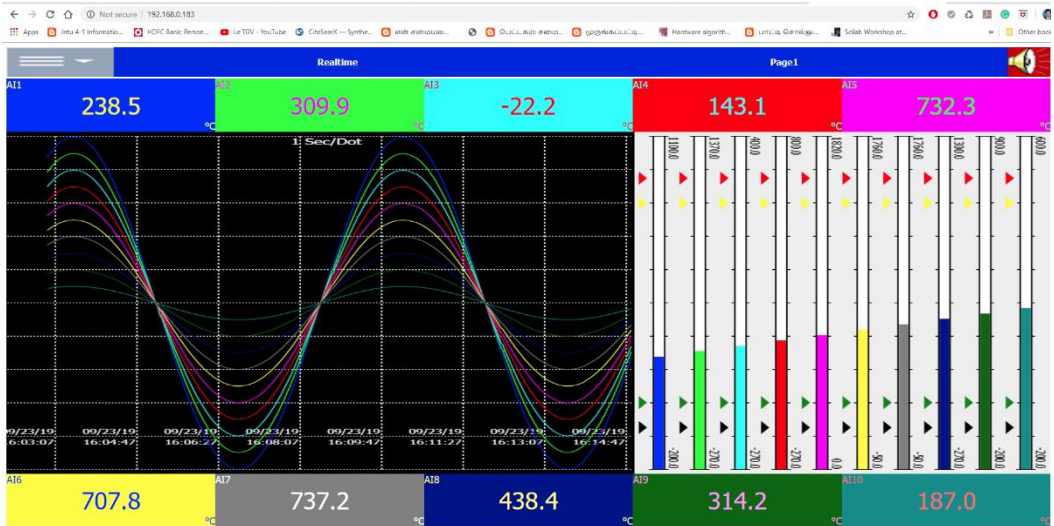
Not secure | 192.168.0.183

Apps Intu 4-1 Informatio... HDFC Bank Person... Le TGV - YouTube CiteSeerX — Synthe... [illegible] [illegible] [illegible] Hardware algorith... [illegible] Scilab Workshop at... Other book

Realtime Page1

AI1 238.5 °C
AI2 309.9 °C
AI3 -22.2 °C
AI4 143.1 °C
AI5 732.3 °C

1 Sec/Dot

09/23/19 16:03:07
09/23/19 16:04:47
09/23/19 16:06:27
09/23/19 16:08:07
09/23/19 16:09:47
09/23/19 16:11:27
09/23/19 16:13:07
09/23/19 16:14:47

1100.0 1370.0 400.0 800.0 1820.0 1760.0 1760.0 1300.0 900.0 600.0

-200.0 -270.0 -270.0 -270.0 0.0 -50.0 -50.0 -270.0 -200.0 -200.0

AI6 707.8 °C
AI7 737.2 °C
AI8 438.4 °C
AI9 314.2 °C
AI10 187.0 °C